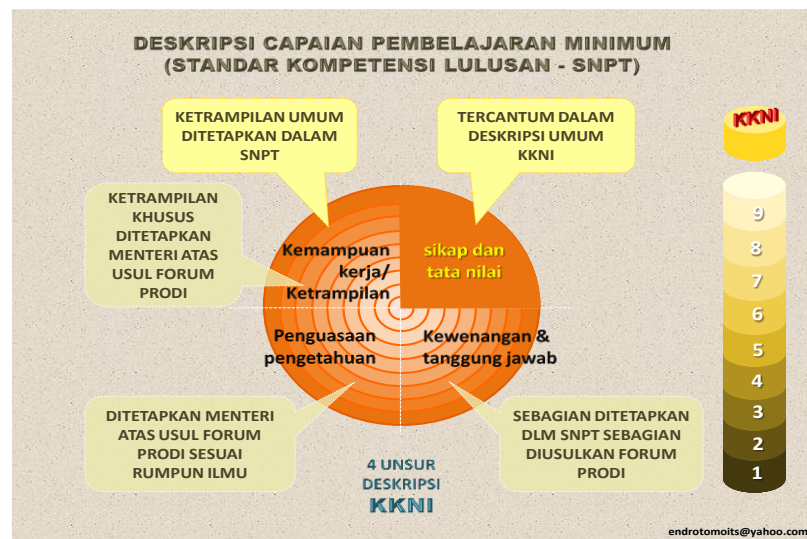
DESKRIPSI CAPAIAN PEMBELAJARAN MINIMUM
(STANDAR KOMPETENSI LULUSAN - SNPT)

KETRAMPILAN UMUM DITETAPKAN DALAM SNPT

TERCANTUM DALAM DESKRIPSI UMUM KKNI

KKNI

KETRAMPILAN KHUSUS DITETAPKAN MENTERI ATAS USUL FORUM PRODI

Kemampuan kerja/ Ketrampilan

sikap dan tata nilai

Penguasaan pengetahuan

Kewenangan & tanggung jawab

9
8
7
6
5
4
3
2
1

DITETAPKAN MENTERI ATAS USUL FORUM PRODI SESUAI RUMPUN ILMU

SEBAGIAN DITETAPKAN DLM SNPT SEBAGIAN DIUSULKAN FORUM PRODI

4 UNSUR DESKRIPSI KKNI

endrotomoits@yahoo.com